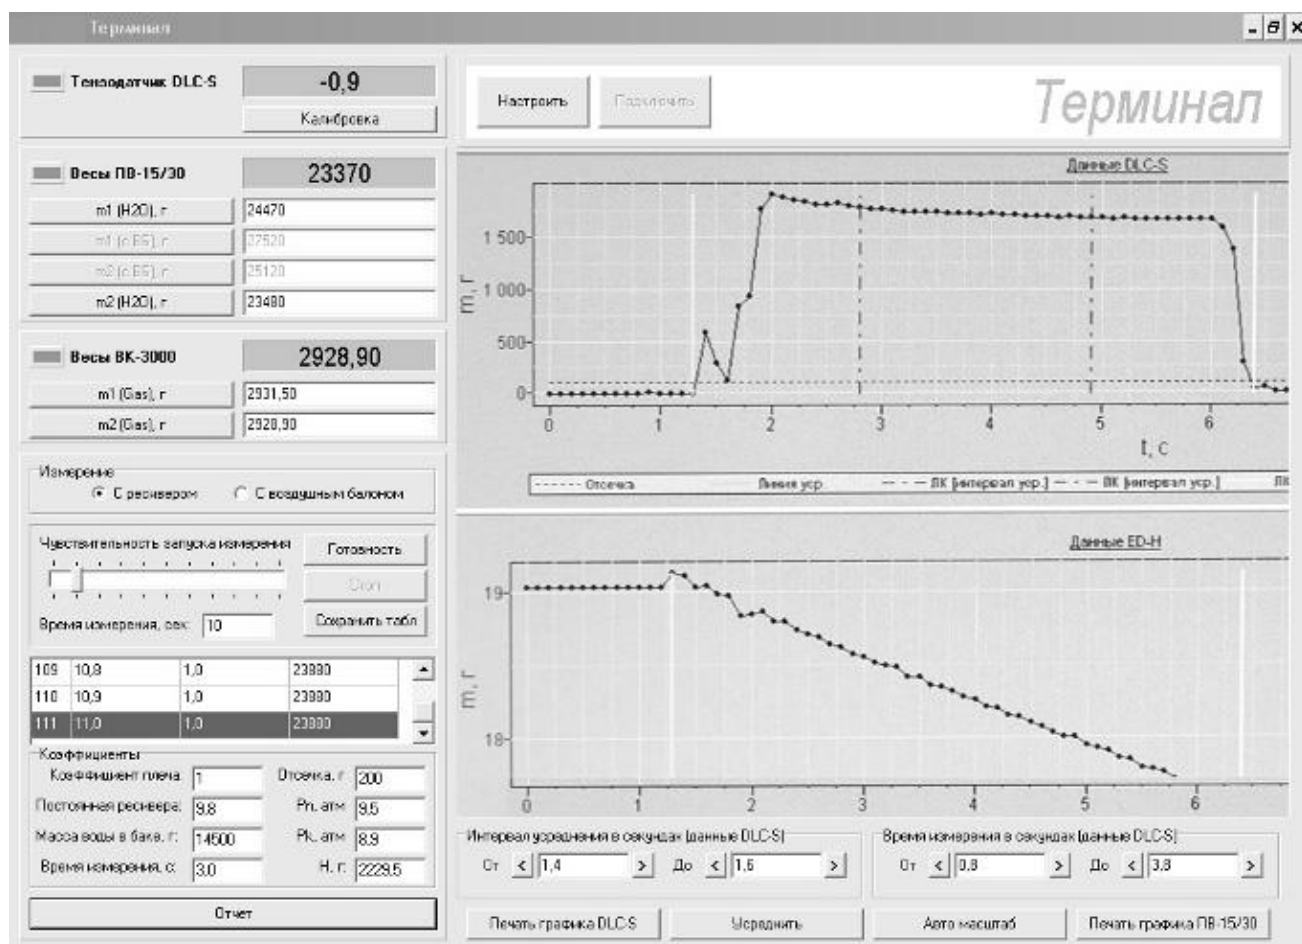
Терминал

Тензодатчик DLC-S
-0,9
Калибровка

Весы ПВ-15/30
23370
m1 (H2O), г 24470
m1 (с ВБ), г 27520
m2 (с ВБ), г 25120
m2 (H2O), г 23480

Весы ВК-3000
2928,90
m1 (Gas), г 2931,50
m2 (Gas), г 2928,90

Измерение
С ресивером
С воздушным балоном

Чувствительность запуска измерения
Готовность
Стоп
Время измерения, сек 10
Сохранить табл

| | | | |
|---|---|---|---|
| 109 | 10,8 | 1,0 | 23880 |
| 110 | 10,9 | 1,0 | 23880 |
| 111 | 11,0 | 1,0 | 23880 |

Коэффициенты
Коэффициент плеча 1
Отсечка, г 200
Постоянная ресивера 9,8
Pн, атм 9,5
Масса воды в баке, г 14500
Pк, атм 8,9
Время измерения, с 3,0
H, г 2229,5

Отчет

Настроить
Подключить
Терминал

Данные DLC-S
1 500
1 000
500
0
m, г
0 1 2 3 4 5 6
t, c
Отсечка
Линия уср
ЛК [интервал уср.]
ВК [интервал уср.]
ЛК

Данные ED-H
19
18
m, г
0 1 2 3 4 5 6

Интервал усреднения в секундах (данные DLC-S)
От 1,4 До 1,6
Время измерения в секундах (данные DLC-S)
От 0,8 До 3,8

Печать графика DLC-S
Усреднить
Авто масштаб
Печать графика ПВ-15/30